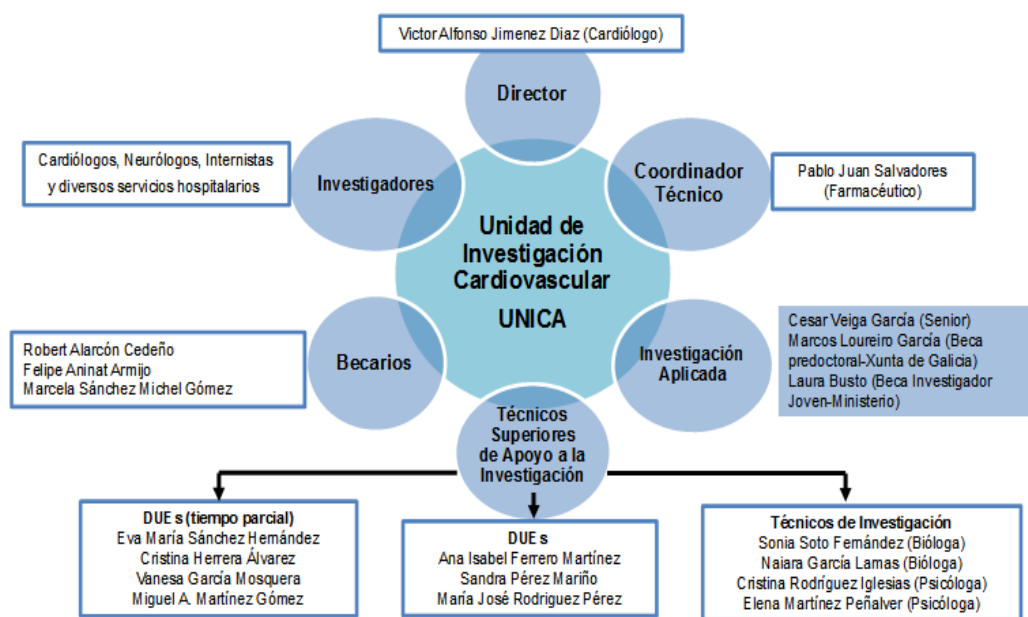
Victor Alfonso Jimenez Diaz (Cardiólogo)

Director

Cardiólogos, Neurólogos, Internistas y diversos servicios hospitalarios

Investigadores

Coordinador Técnico

Pablo Juan Salvadores (Farmacéutico)

Unidad de Investigación Cardiovascular

UNICA

Robert Alarcón Cedeño
Felipe Aninat Armijo
Marcela Sánchez Michel Gómez

Becarios

Investigación Aplicada

Cesar Veiga García (Senior)
Marcos Loureiro García (Beca predoctoral-Xunta de Galicia)
Laura Busto (Beca Investigador Joven-Ministerio)

Técnicos Superiores de Apoyo a la Investigación

DUE s (tiempo parcial)
Eva María Sánchez Hernández
Cristina Herrera Álvarez
Vanesa García Mosquera
Miguel A. Martínez Gómez

DUE s
Ana Isabel Ferrero Martínez
Sandra Pérez Mariño
María José Rodriguez Pérez

Técnicos de Investigación
Sonia Soto Fernández (Bióloga)
Naiara García Lamas (Bióloga)
Cristina Rodríguez Iglesias (Psicóloga)
Elena Martínez Peñalver (Psicóloga)